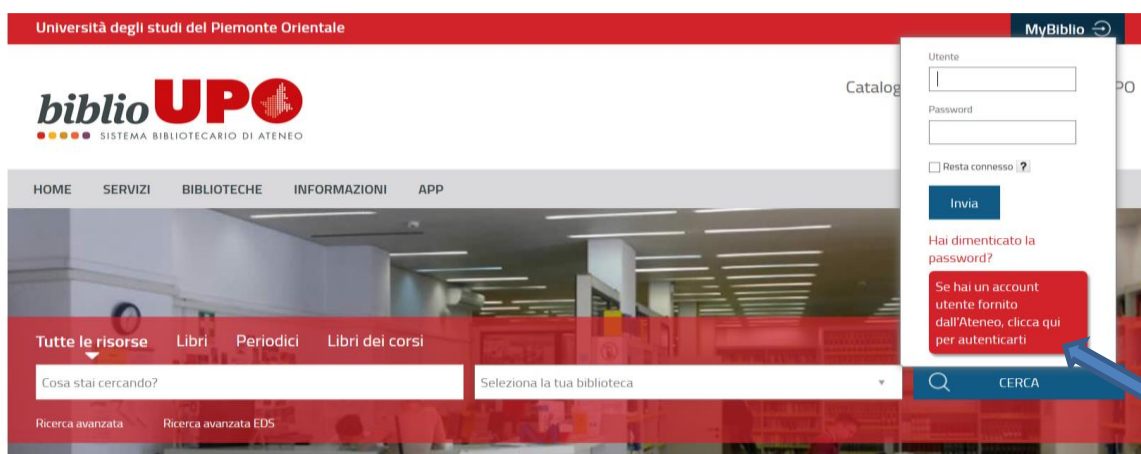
Università degli studi del Piemonte Orientale

MyBiblio

biblioUPO
SISTEMA BIBLIOTECARIO DI ATENEO

Catalog

PO

Utente

Password

Resta connesso ?

Invia

Hai dimenticato la password?

Se hai un account utente fornito dall'Ateneo, clicca qui per autenticarti

HOME SERVIZI BIBLIOTECHE INFORMAZIONI APP

Tutte le risorse Libri Periodici Libri dei corsi

Cosa stai cercando?

Seleziona la tua biblioteca

CERCA

Ricerca avanzata Ricerca avanzata EDS